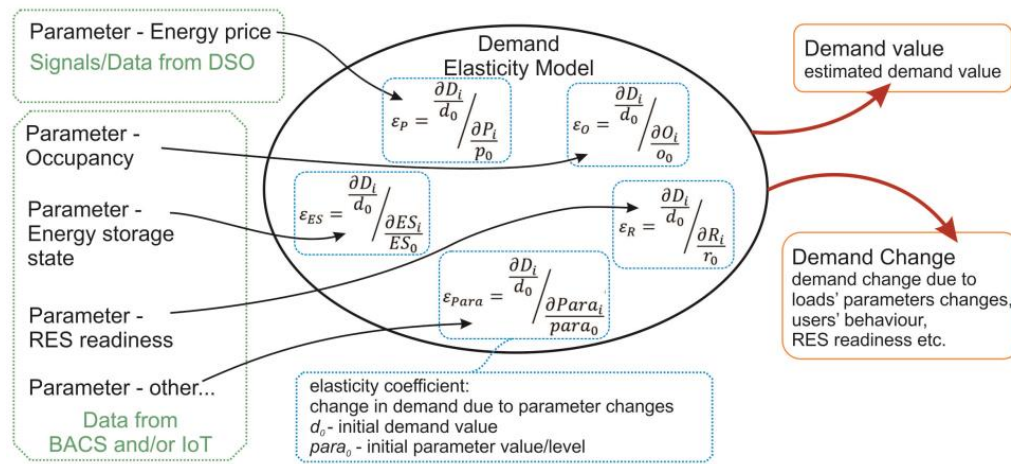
Parameter - Energy price
Signals/Data from DSO

Parameter - Occupancy

Parameter - Energy storage state

Parameter - RES readiness

Parameter - other...

Data from BACS and/or IoT

Demand Elasticity Model

$\varepsilon_P = \frac{\partial D_i}{d_0} \Big/ \frac{\partial P_i}{p_0}$

$\varepsilon_O = \frac{\partial D_i}{d_0} \Big/ \frac{\partial O_i}{o_0}$

$\varepsilon_{ES} = \frac{\partial D_i}{d_0} \Big/ \frac{\partial ES_i}{ES_0}$

$\varepsilon_R = \frac{\partial D_i}{d_0} \Big/ \frac{\partial R_i}{r_0}$

$\varepsilon_{Para} = \frac{\partial D_i}{d_0} \Big/ \frac{\partial Para_i}{para_0}$

elasticity coefficient:
change in demand due to parameter changes
$d_0$ - initial demand value
$para_0$ - initial parameter value/level

Demand value
estimated demand value

Demand Change
demand change due to loads' parameters changes, users' behaviour, RES readiness etc.